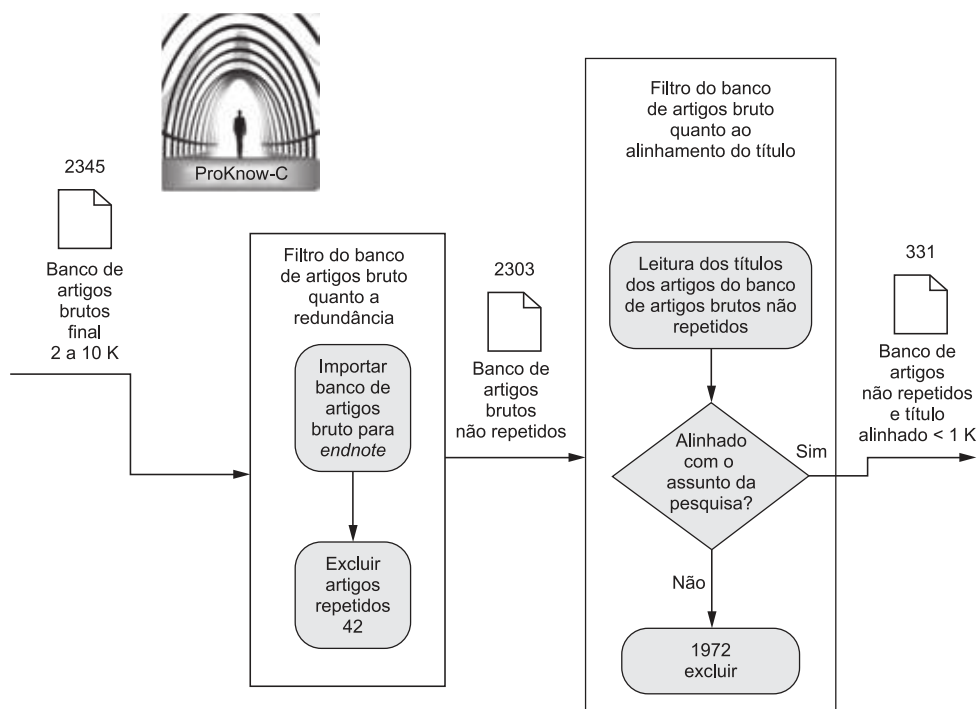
ProKnow-C

2345

Banco de artigos brutos final 2 a 10 K

Filtro do banco de artigos bruto quanto a redundância

Importar banco de artigos bruto para *endnote*

Excluir artigos repetidos 42

2303

Banco de artigos brutos não repetidos

Filtro do banco de artigos bruto quanto ao alinhamento do título

Leitura dos títulos dos artigos do banco de artigos brutos não repetidos

Alinhado com o assunto da pesquisa?

Sim

Não

1972 excluir

331

Banco de artigos não repetidos e título alinhado < 1 K